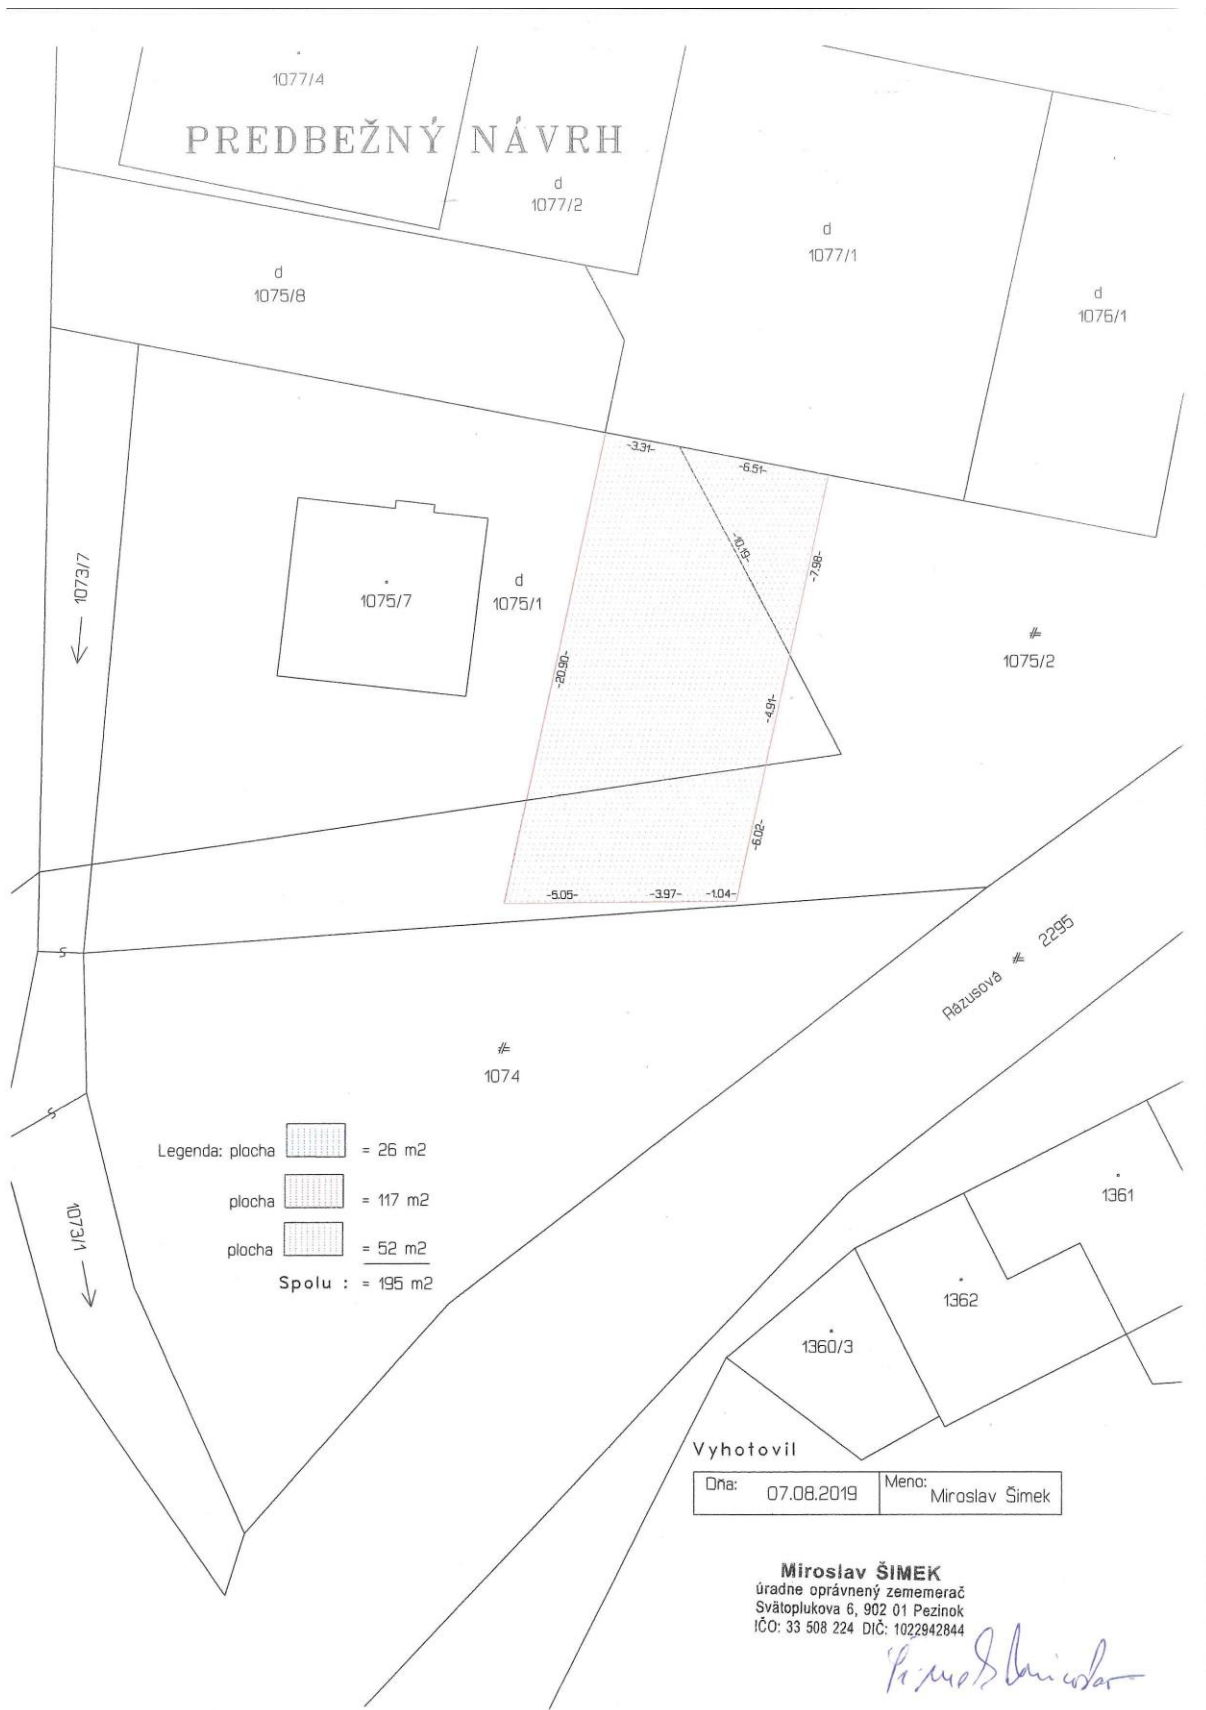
1077/4

PREDBEŽNÝ NÁVRH

d
1077/2

d
1077/1

d
1075/8

d
1076/1

-3.31-

-6.51-

-10.19-

-7.98-

1075/7

d
1075/1

1073/7

-20.90-

$\neq$
1075/2

-4.91-

-6.02-

-5.05-

-3.97-

-1.04-

Rázusová $\neq$ 2295

S

$\neq$
1074

S

Legenda: plocha = 26 m2

plocha = 117 m2

plocha = 52 m2

Spolu : = 195 m2

1073/1

1361

1362

1360/3

Vyhotovil

| Dňa: 07.08.2019 | Meno: Miroslav Šimek |
|---|---|

Miroslav ŠIMEK
úradne oprávnený zememerač
Svätoplukova 6, 902 01 Pezinok
IČO: 33 508 224 DIČ: 1022942844

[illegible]